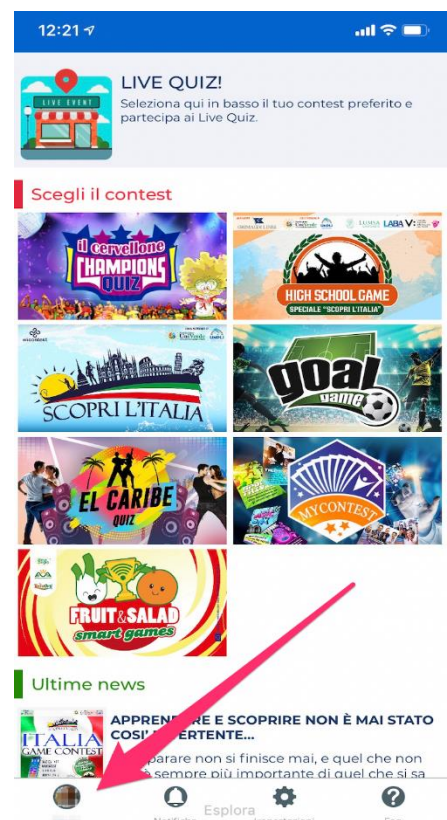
12:21

LIVE EVENT

LIVE QUIZ!

Seleziona qui in basso il tuo contest preferito e partecipa ai Live Quiz.

Scegli il contest

il cervellone CHAMPIONS QUIZ

HIGH SCHOOL GAME SPECIALE "SCOPRI L'ITALIA"

SCOPRI L'ITALIA

goal game

EL CARIBE QUIZ

MYCONTEST

FRUIT&SALAD smart games

Ultime news

ITALIA GAME CONTEST

APPRENDERE E SCOPRIRE NON È MAI STATO COSÌ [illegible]ERTENTE...

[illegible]parare non si finisce mai, e quel che non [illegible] sempre più importante di quel che si sa

Esplora